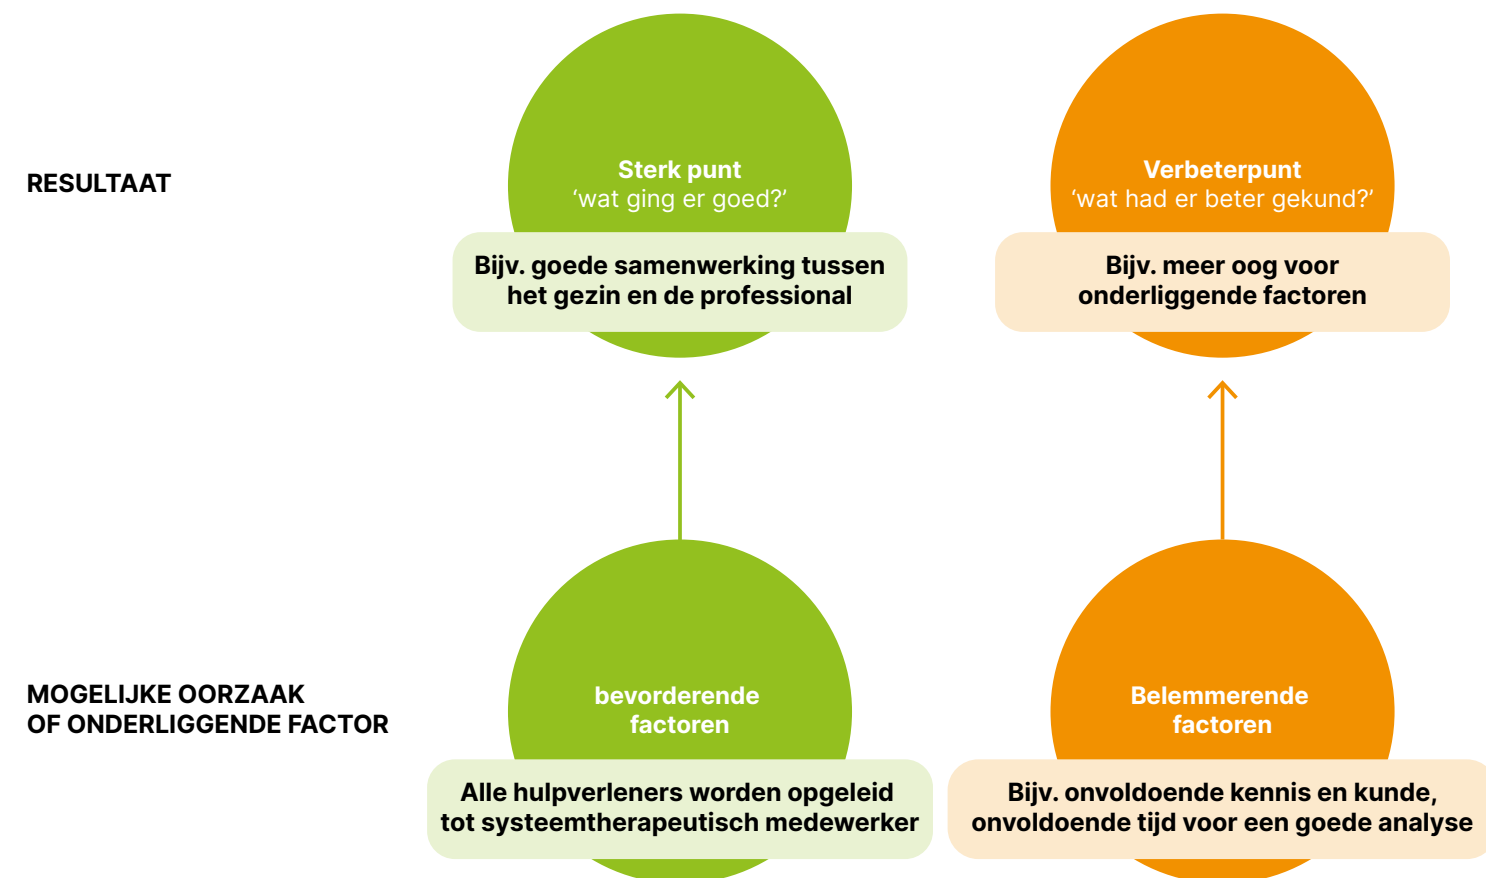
RESULTAAT

Sterk punt
'wat ging er goed?'

Bijv. goede samenwerking tussen het gezin en de professional

Verbeterpunt
'wat had er beter gekund?'

Bijv. meer oog voor onderliggende factoren

MOGELIJKE OORZAAK
OF ONDERLIGGENDE FACTOR

bevorderende factoren

Alle hulpverleners worden opgeleid tot systeemtherapeutisch medewerker

Belemmerende factoren

Bijv. onvoldoende kennis en kunde, onvoldoende tijd voor een goede analyse